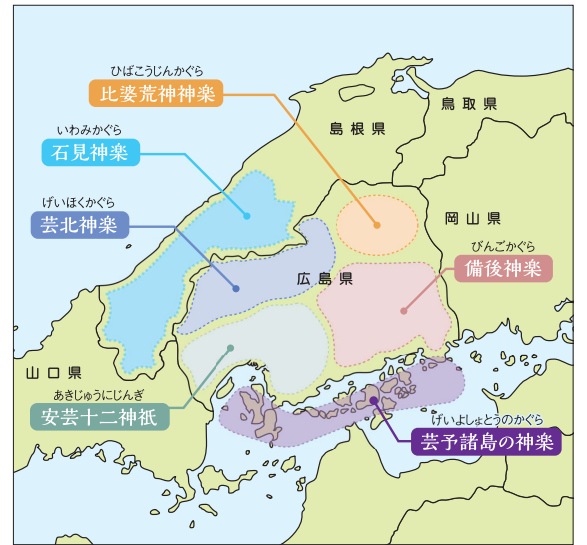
ひばこうじんかぐら
比婆荒神神楽

鳥取県

いわみかぐら
石見神楽

島根県

げいほくかぐら
芸北神楽

岡山県

びんごかぐら
備後神楽

広島県

山口県

あきじゅうにじんぎ
安芸十二神祇

げいよしょとうのかぐら
芸予諸島の神楽